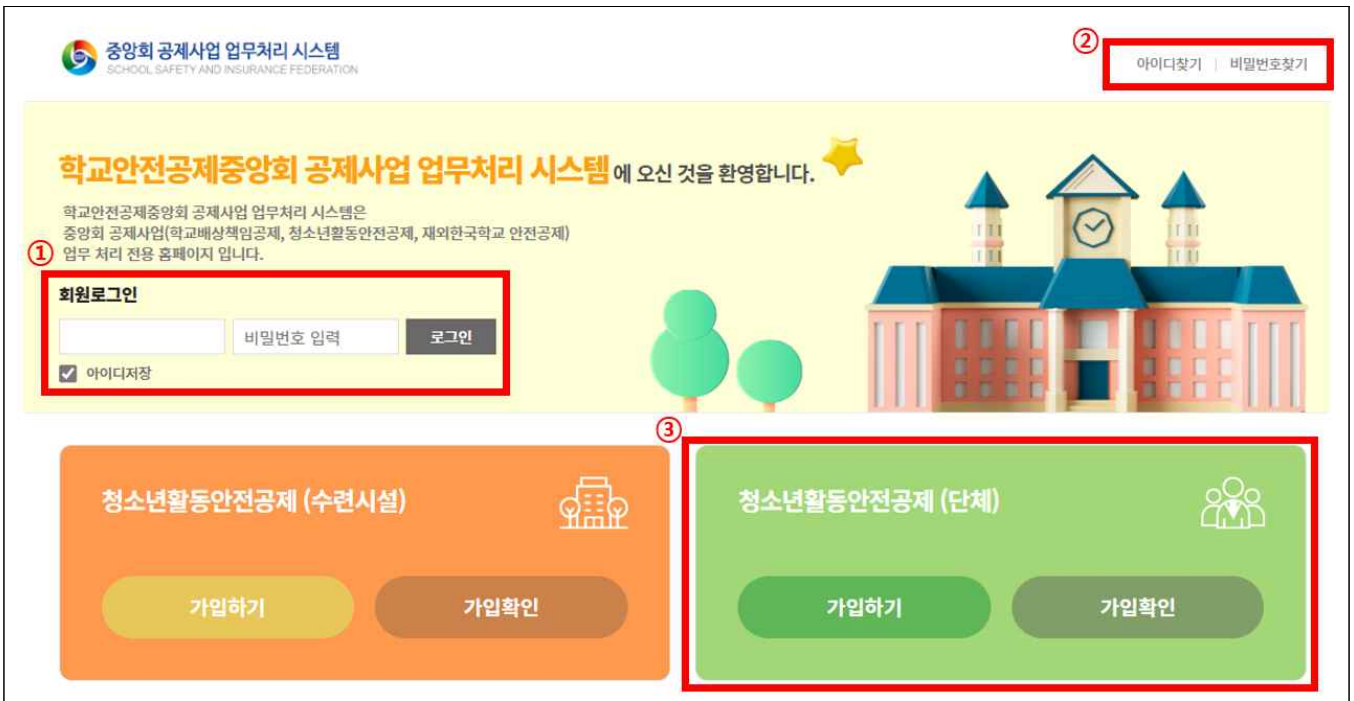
중앙회 공제사업 업무처리 시스템
SCHOOL SAFETY AND INSURANCE FEDERATION

②
아이디찾기 | 비밀번호찾기

학교안전공제중앙회 공제사업 업무처리 시스템에 오신 것을 환영합니다.

학교안전공제중앙회 공제사업 업무처리 시스템은 중앙회 공제사업(학교배상책임공제, 청소년활동안전공제, 재외한국학교 안전공제) 업무 처리 전용 홈페이지 입니다.

①
회원로그인
비밀번호 입력
로그인
아이디저장

청소년활동안전공제 (수련시설)
가입하기
가입확인

③
청소년활동안전공제 (단체)
가입하기
가입확인